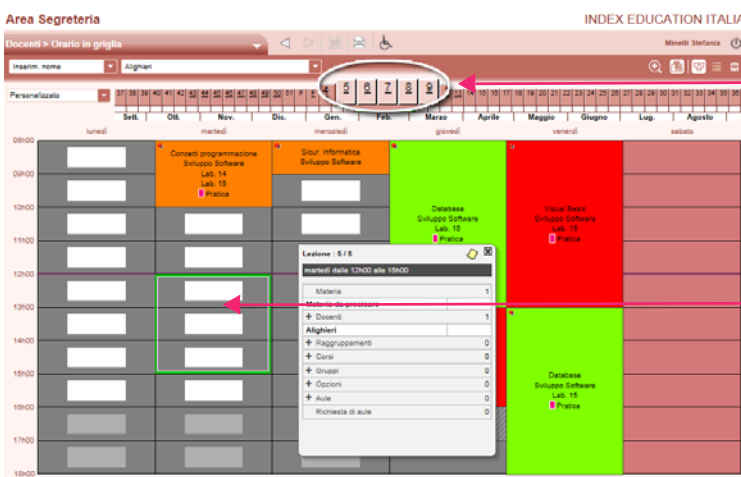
Area Segreteria

INDEX EDUCATION ITALIA

Docenti > Orario in griglia

Minelli Stefania

Inserim. nome

Alighieri

Personalizzato

37 38 39 40 41 42 43 44 45 46 47 48 49 50 51 P 3 4 5 6 7 8 9 14 15 16 17 18 19 20 21 22 23 24 25 26 27 28 29 30 31 32 33 34 35 36

Sett. | Ott. | Nov. | Dic. | Gen. | Feb. | Marzo | Aprile | Maggio | Giugno | Lug. | Agosto

lunedì | martedì | mercoledì | giovedì | venerdì | sabato

08h00
09h00
10h00
11h00
12h00
13h00
14h00
15h00
16h00
17h00
18h00

Concetti programmazione
Sviluppo Software
Lab. 14
Lab. 15
Pratica

Sicur. Informatica
Sviluppo Software

Database
Sviluppo Software
Lab. 15
Pratica

Visual Basic
Sviluppo Software
Lab. 15
Pratica

Database
Sviluppo Software
Lab. 15
Pratica

Lezione : 5 / 5

martedì dalle 12h00 alle 15h00

| | |
|---|---|
| Materia | 1 |
| Materia da precisare | |
| + Docenti | 1 |
| Alighieri | |
| + Raggruppamenti | 0 |
| + Corsi | 0 |
| + Gruppi | 0 |
| + Opzioni | 0 |
| + Aule | 0 |
| Richiesta di aule | 0 |